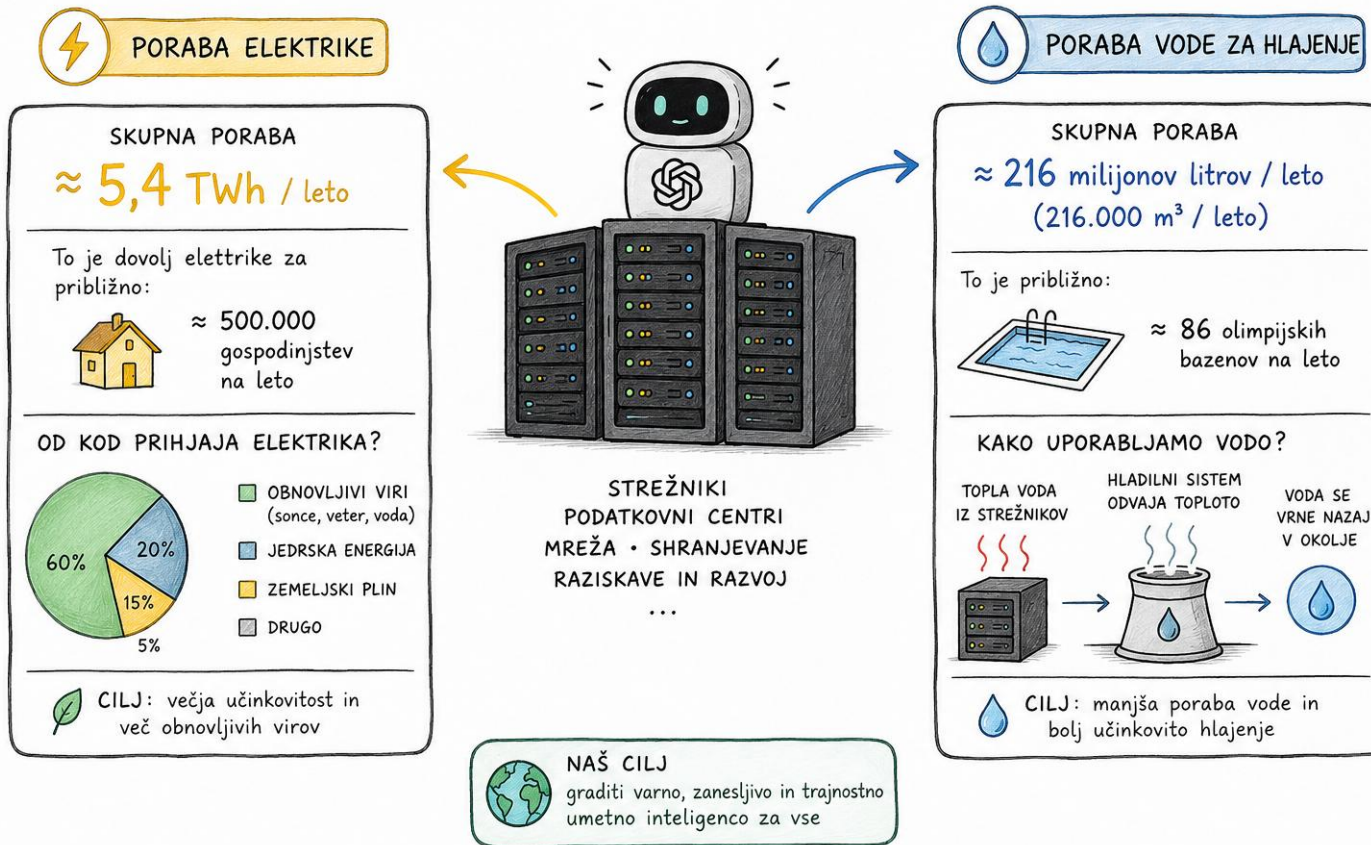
PORABA ELEKTRIKE

SKUPNA PORABA
≈ 5,4 TWh / leto

To je dovolj elettrike za približno:

≈ 500.000 gospodinjstev na leto

OD KOD PRIHJAJA ELEKTRIKA?

60%
20%
15%
5%

OBNOVLJIVI VIRI (sonce, veter, voda)
JEDRSKA ENERGIJA
ZEMELJSKI PLIN
DRUGO

CILJ: večja učinkovitost in več obnovljivih virov

STREŽNIKI
PODATKOVNI CENTRI
MREŽA • SHRANJEVANJE
RAZISKAVE IN RAZVOJ
...

NAŠ CILJ
graditi varno, zanesljivo in trajnostno umetno inteligenco za vse

PORABA VODE ZA HLAJENJE

SKUPNA PORABA
≈ 216 milijonov litrov / leto
(216.000 m³ / leto)

To je približno:

≈ 86 olimpijskih bazenov na leto

KAKO UPORABLJAMO VODO?

TOPLA VODA IZ STREŽNIKOV
HLADILNI SISTEM ODVAJA TOPLOTO
VODA SE VRNE NAZAJ V OKOLJE

CILJ: manjša poraba vode in bolj učinkovito hlajenje